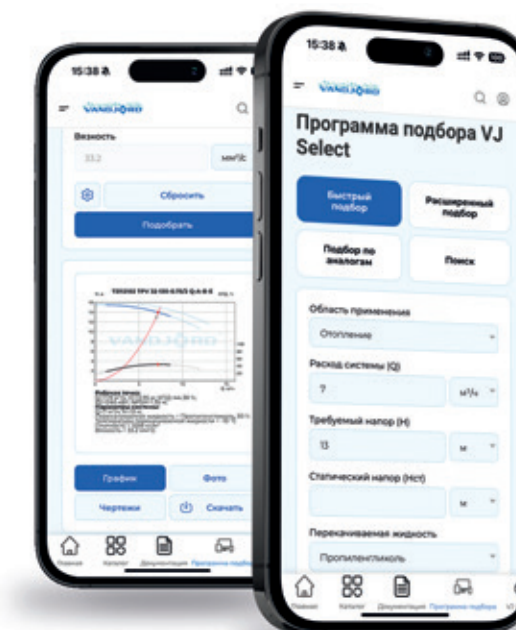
15:38
VANDJORD
Вязкость
33.2
мм²/с
Сбросить
Подобрать
VDI2502 TPV 32-120-0,75/2 Q-A-B-E
VANDJORD
График
Фото
Чертежи
Скачать
Главная
Каталог
Документация
Программа подбора

15:38
VANDJORD
Программа подбора VJ Select
Быстрый подбор
Расширенный подбор
Подбор по аналогам
Поиск
Область применения
Отопление
Расход системы (Q)
7
м³/ч
Требуемый напор (H)
13
м
Статический напор (Нст)
м
Перекачиваемая жидкость
Пропиленгликоль
Главная
Каталог
Документация
Программа подбора